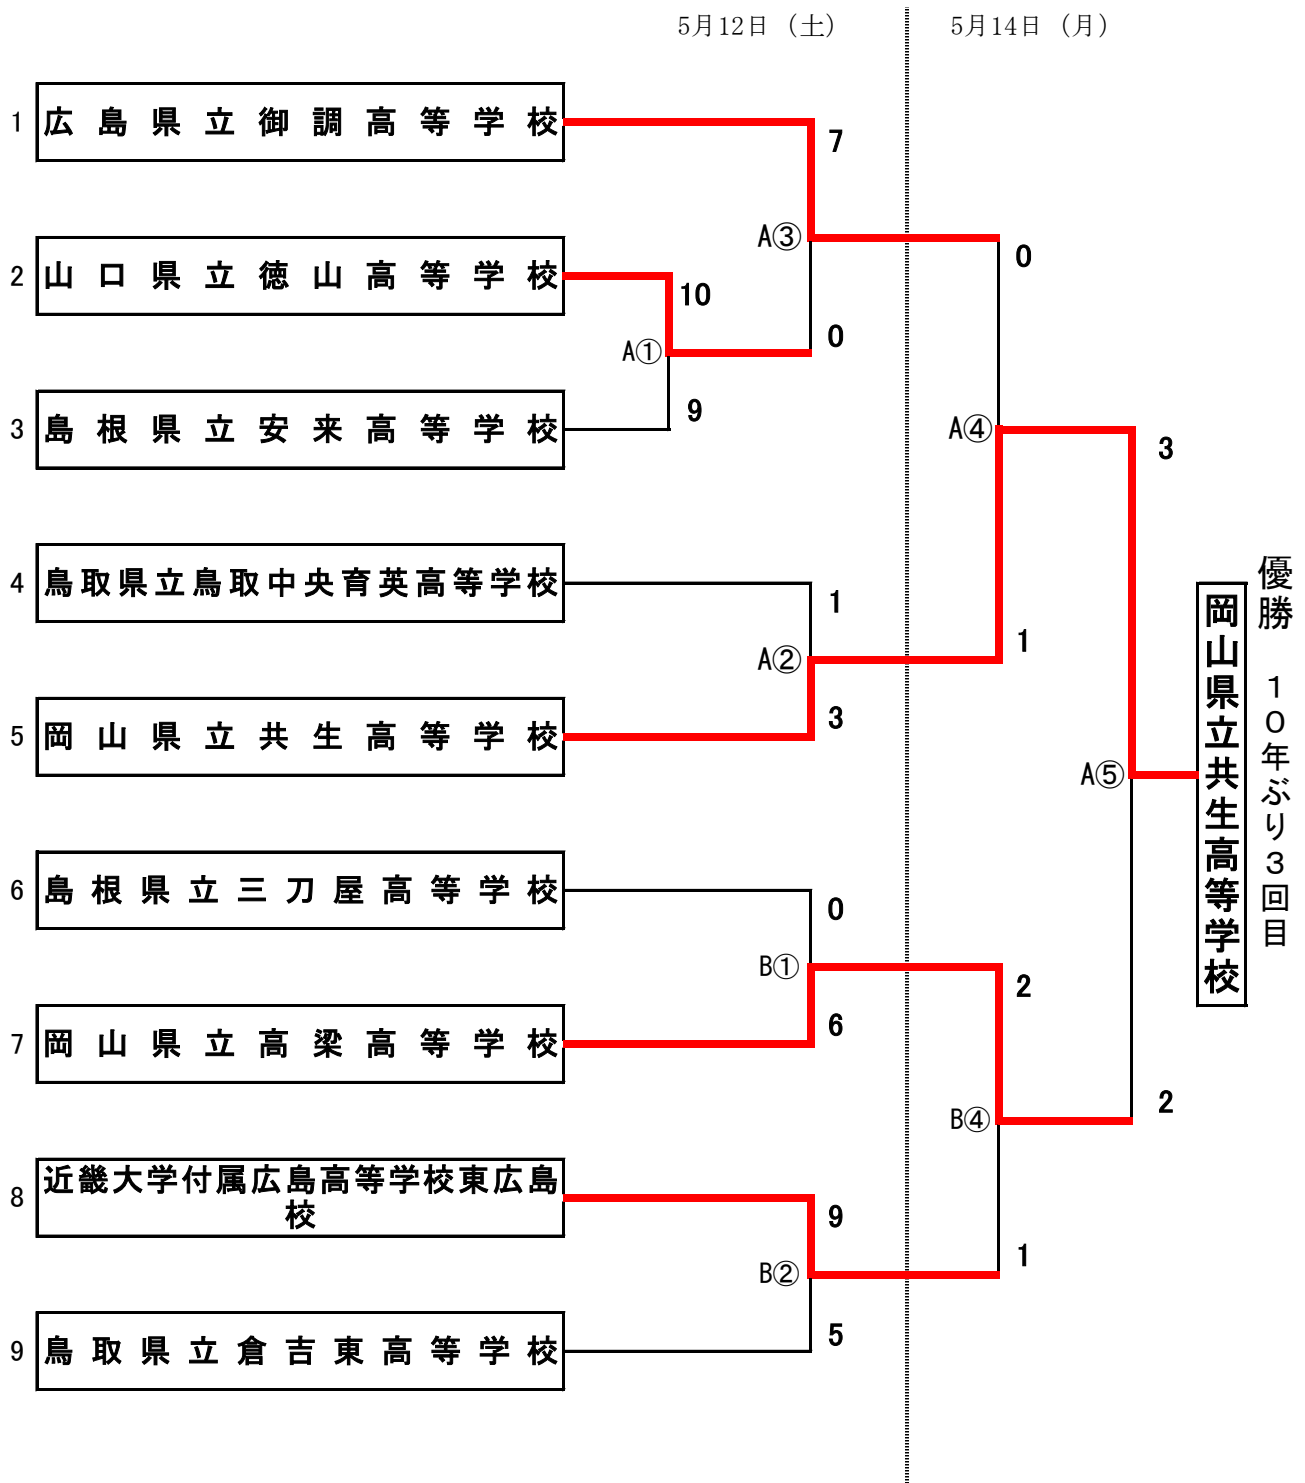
5月12日（土）　5月14日（月）

1 広島県立御調高等学校
2 山口県立徳山高等学校
3 島根県立安来高等学校
4 鳥取県立鳥取中央育英高等学校
5 岡山県立共生高等学校
6 島根県立三刀屋高等学校
7 岡山県立高梁高等学校
8 近畿大学付属広島高等学校東広島校
9 鳥取県立倉吉東高等学校

A① 10 9
A② 1 3
A③ 7 0
A④ 0 1
A⑤ 3 2
B① 0 6
B② 9 5
B④ 2 1

優勝
岡山県立共生高等学校
10年ぶり3回目